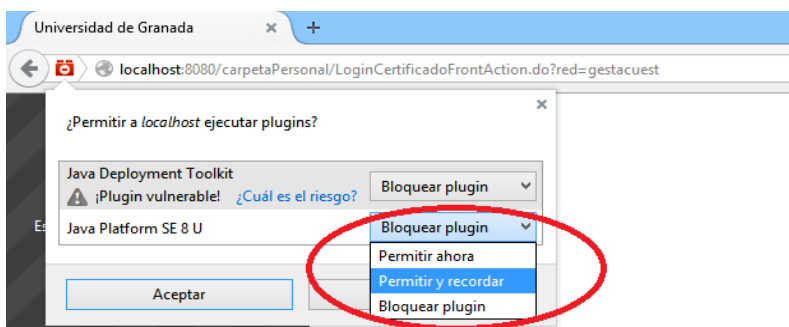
Universidad de Granada ×

+

localhost:8080/carpetaPersonal/LoginCertificadoFrontAction.do?red=gestacuest

×

¿Permitir a *localhost* ejecutar plugins?

Java Deployment Toolkit
¡Plugin vulnerable! ¿Cuál es el riesgo?

Bloquear plugin

Es

Java Platform SE 8 U

Bloquear plugin

Permitir ahora
Permitir y recordar
Bloquear plugin

Aceptar